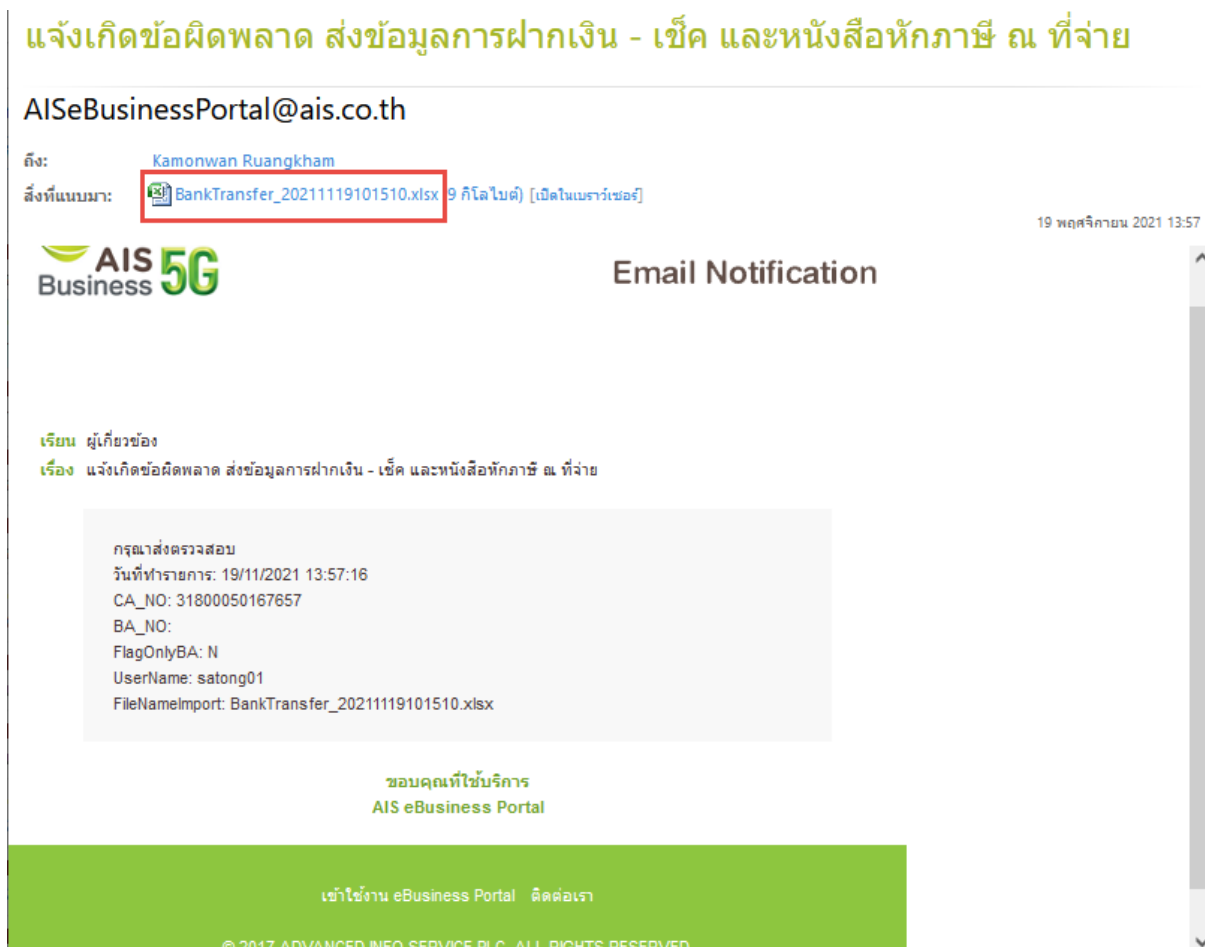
แจ้งเกิดข้อผิดพลาด ส่งข้อมูลการฝากเงิน - เช็ค และหนังสือหักภาษี ณ ที่จ่าย

AISeBusinessPortal@ais.co.th

ถึง: Kamonwan Ruangkham
สิ่งที่แนบมา: BankTransfer_20211119101510.xlsx 9 กิโลไบต์) [เปิดในเบราว์เซอร์]

19 พฤศจิกายน 2021 13:57

AIS Business 5G

Email Notification

เรียน ผู้เกี่ยวข้อง
เรื่อง แจ้งเกิดข้อผิดพลาด ส่งข้อมูลการฝากเงิน - เช็ค และหนังสือหักภาษี ณ ที่จ่าย

กรุณาส่งตรวจสอบ
วันที่ทำรายการ: 19/11/2021 13:57:16
CA_NO: 31800050167657
BA_NO:
FlagOnlyBA: N
UserName: satong01
FileNameImport: BankTransfer_20211119101510.xlsx

ขอบคุณที่ใช้บริการ
AIS eBusiness Portal

เข้าใช้งาน eBusiness Portal ติดต่อเรา

© 2017 ADVANCED INFO SERVICE PLC. ALL RIGHTS RESERVED